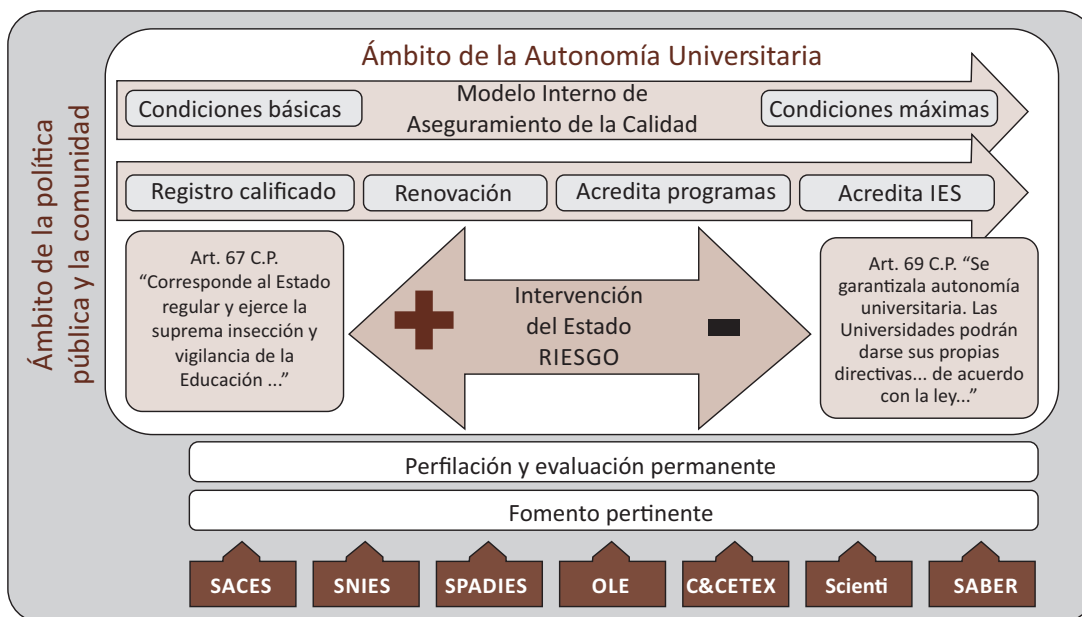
Ámbito de la política pública y la comunidad

Ámbito de la Autonomía Universitaria

Condiciones básicas

Modelo Interno de Aseguramiento de la Calidad

Condiciones máximas

Registro calificado

Renovación

Acredita programas

Acredita IES

Art. 67 C.P. “Corresponde al Estado regular y ejerce la suprema insección y vigilancia de la Educación ...”

Intervención del Estado RIESGO

Art. 69 C.P. “Se garantizala autonomía universitaria. Las Universidades podrán darse sus propias directivas... de acuerdo con la ley...”

Perfilación y evaluación permanente

Fomento pertinente

SACES

SNIES

SPADIES

OLE

C&CETEX

Scienti

SABER